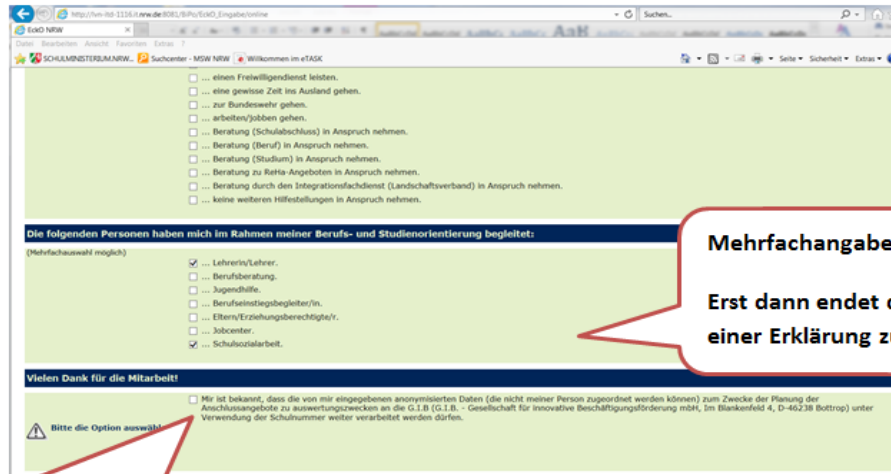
http://lvn-itd-1116.it.nrw.de:8081/BiPo/EckO_Eingabe/online
Suchen...
EckO NRW
Datei Bearbeiten Ansicht Favoriten Extras ?
SCHULMINISTERIUM.NRW... Suchcenter - MSW NRW Willkommen im eTASK
Seite ▾ Sicherheit ▾ Extras ▾

... einen Freiwilligendienst leisten.
... eine gewisse Zeit ins Ausland gehen.
... zur Bundeswehr gehen.
... arbeiten/jobben gehen.
... Beratung (Schulabschluss) in Anspruch nehmen.
... Beratung (Beruf) in Anspruch nehmen.
... Beratung (Studium) in Anspruch nehmen.
... Beratung zu ReHa-Angeboten in Anspruch nehmen.
... Beratung durch den Integrationsfachdienst (Landschaftsverband) in Anspruch nehmen.
... keine weiteren Hilfestellungen in Anspruch nehmen.

Die folgenden Personen haben mich im Rahmen meiner Berufs- und Studienorientierung begleitet:

(Mehrfachauswahl möglich)
... Lehrerin/Lehrer.
... Berufsberatung.
... Jugendhilfe.
... Berufseinstiegsbegleiter/in.
... Eltern/Erziehungsberechtigte/r.
... Jobcenter.
... Schulsozialarbeit.

Mehrfachangabe

Erst dann endet d
einer Erklärung z

Vielen Dank für die Mitarbeit!

Bitte die Option auswäh

Mir ist bekannt, dass die von mir eingegebenen anonymisierten Daten (die nicht meiner Person zugeordnet werden können) zum Zwecke der Planung der Anschlussangebote zu auswertungszwecken an die G.I.B (G.I.B. - Gesellschaft für innovative Beschäftigungsförderung mbH, Im Blankenfeld 4, D-46238 Bottrop) unter Verwendung der Schulnummer weiter verarbeitet werden dürfen.